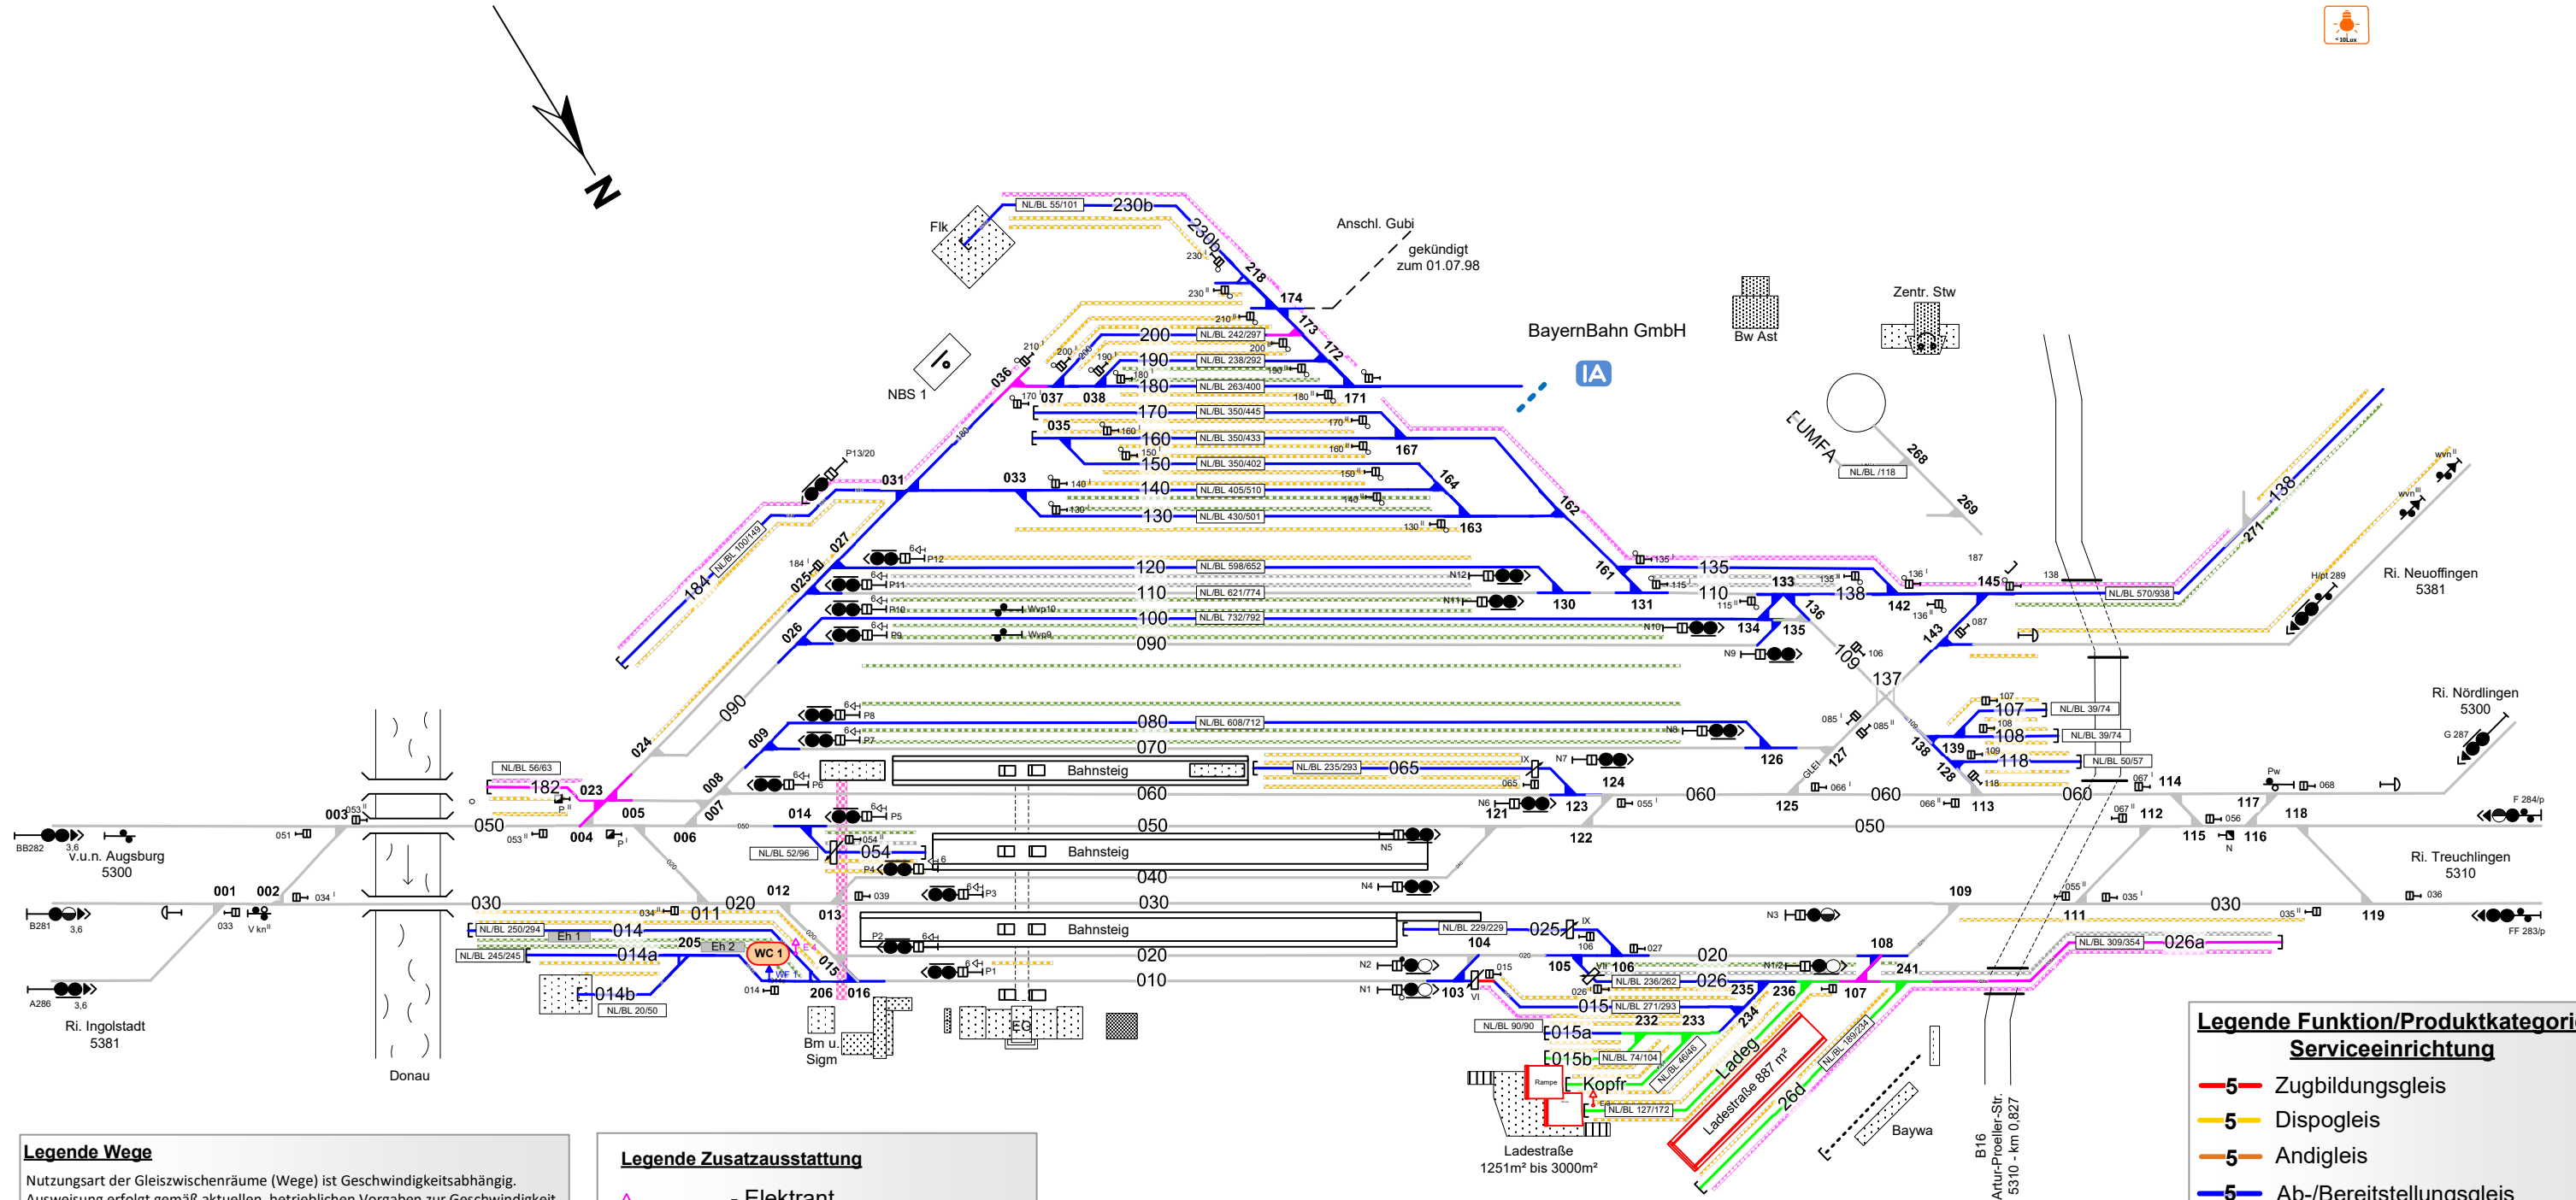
N

Flk

NL/BL 55/101 230b

230b

218

174

Anschl. Gubi

gekündigt zum 01.07.98

BayernBahn GmbH

IA

Bw Ast

Zentr. Stw

NBS 1

036

037

038

200 NL/BL 242/297

190 NL/BL 238/292

180 NL/BL 263/400

173

172

171

170 NL/BL 350/445

035

160 NL/BL 350/433

150 NL/BL 350/402

167

UMFA

268

NL/BL /118

269

P13/20

031

033

140 NL/BL 405/510

164

130 NL/BL 430/501

163

162

184

NL/BL 100/149

027

025

P12

120 NL/BL 598/652

110 NL/BL 621/774

100 NL/BL 732/792

090

026

Wvp10

Wvp9

N12

N11

N10

N9

130

131

161

135

110

133

138

136

134

135

109

137

142

143

145

187

138

NL/BL 570/938

271

138

Ri. Neuoffingen 5381

Hp 289

024

090

009

008

P8

P7

P6

080 NL/BL 608/712

070

N8

126

127

085

138

128

139

107 NL/BL 39/74

108 NL/BL 39/74

118 NL/BL 50/57

Ri. Nördlingen 5300

G 287

NL/BL 56/63

182

023

005

007

Bahnsteig

060

NL/BL 235/293

065

N7

124

123

121

N6

060

125

060

113

060

114

117

118

Pw

068

F 284/p

BB282

3,6

v.u.n. Augsburg 5300

051

003

053

050

004

006

014

P5

050

Bahnsteig

N5

122

050

115

116

N

Ri. Treuchlingen 5310

NL/BL 52/96

054

P4

040

N4

001

002

034

B281

3,6

033

V kn

030

034

011

020

012

013

039

P3

030

Bahnsteig

025

NL/BL 229/229

104

109

111

030

119

036

FF 283/p

NL/BL 250/294

Eh 1

014

205

Eh 2

WC 1

015

P2

P1

N3

108

NL/BL 309/354

026a

NL/BL 245/245

014a

010

020

N2

N1

105

106

NL/BL 236/262

026

235

236

107

241

A286

3,6

Ri. Ingolstadt 5381

014b

NL/BL 20/50

206

016

103

015

NL/BL 271/293

232

233

234

NL/BL 90/90

015a

015b

NL/BL 74/104

Ladeg

Kopfr

Rampe

NL/BL 127/172

Ladestraße 887 m²

26d

NL/BL 189/234

Bm u. Sigm

Donau

Ladestraße 1251m² bis 3000m²

Baywa

B16 Artur-Proeller-Str. 5310 - km 0,827

Legende Wege

Nutzungsart der Gleiszwischenräume (Wege) ist Geschwindigkeitsabhängig.
Ausweisung erfolgt gemäß aktuellen, betrieblichen Vorgaben zur Geschwindigkeit

Legende Zusatzausstattung

- Elektrant

Legende Funktion/Produktkategori Serviceeinrichtung

5 Zugbildungsgleis

5 Dispogleis

5 Andiglеis

5 Ab-/Bereitstellungsgleis